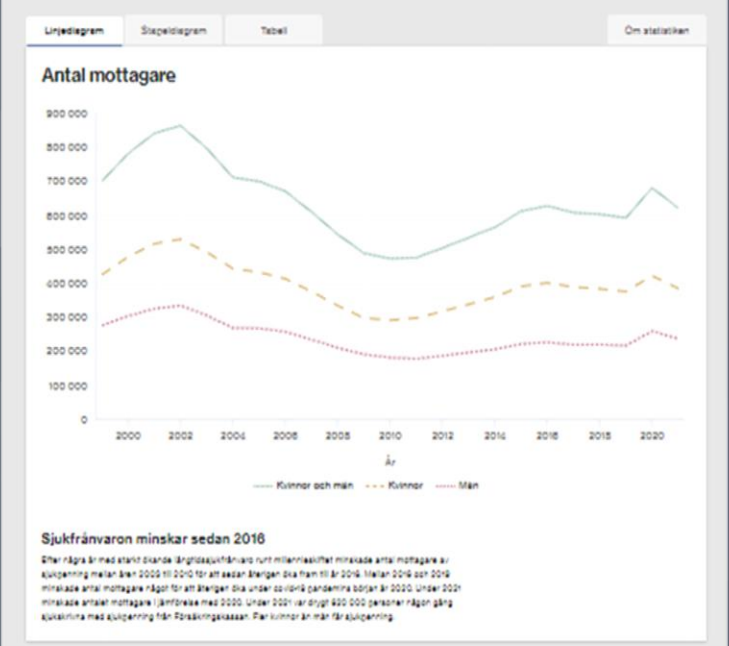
Linjediagram Stapeldiagram Tabell Om statistiken

Antal mottagare

900 000
800 000
700 000
600 000
500 000
400 000
300 000
200 000
100 000
0

2000 2002 2004 2006 2008 2010 2012 2014 2016 2018 2020

År

Kvinnor och män Kvinnor Män

Sjukfrånvaron minskar sedan 2016

Efter några år med starkt ökande långtidssjukfrånvaro runt millennieskiftet minskade antal mottagare av sjukpenning mellan åren 2002 till 2010 för att sedan återigen öka fram till år 2016. Mellan 2016 och 2019 minskade antal mottagare något för att återigen öka under covid-19 pandemins början år 2020. Under 2021 minskade antalet mottagare i jämförelse med 2020. Under 2021 var drygt 620 000 personer någon gång sjukskrivna med sjukpenning från Försäkringskassan. Fler kvinnor än män får sjukpenning.